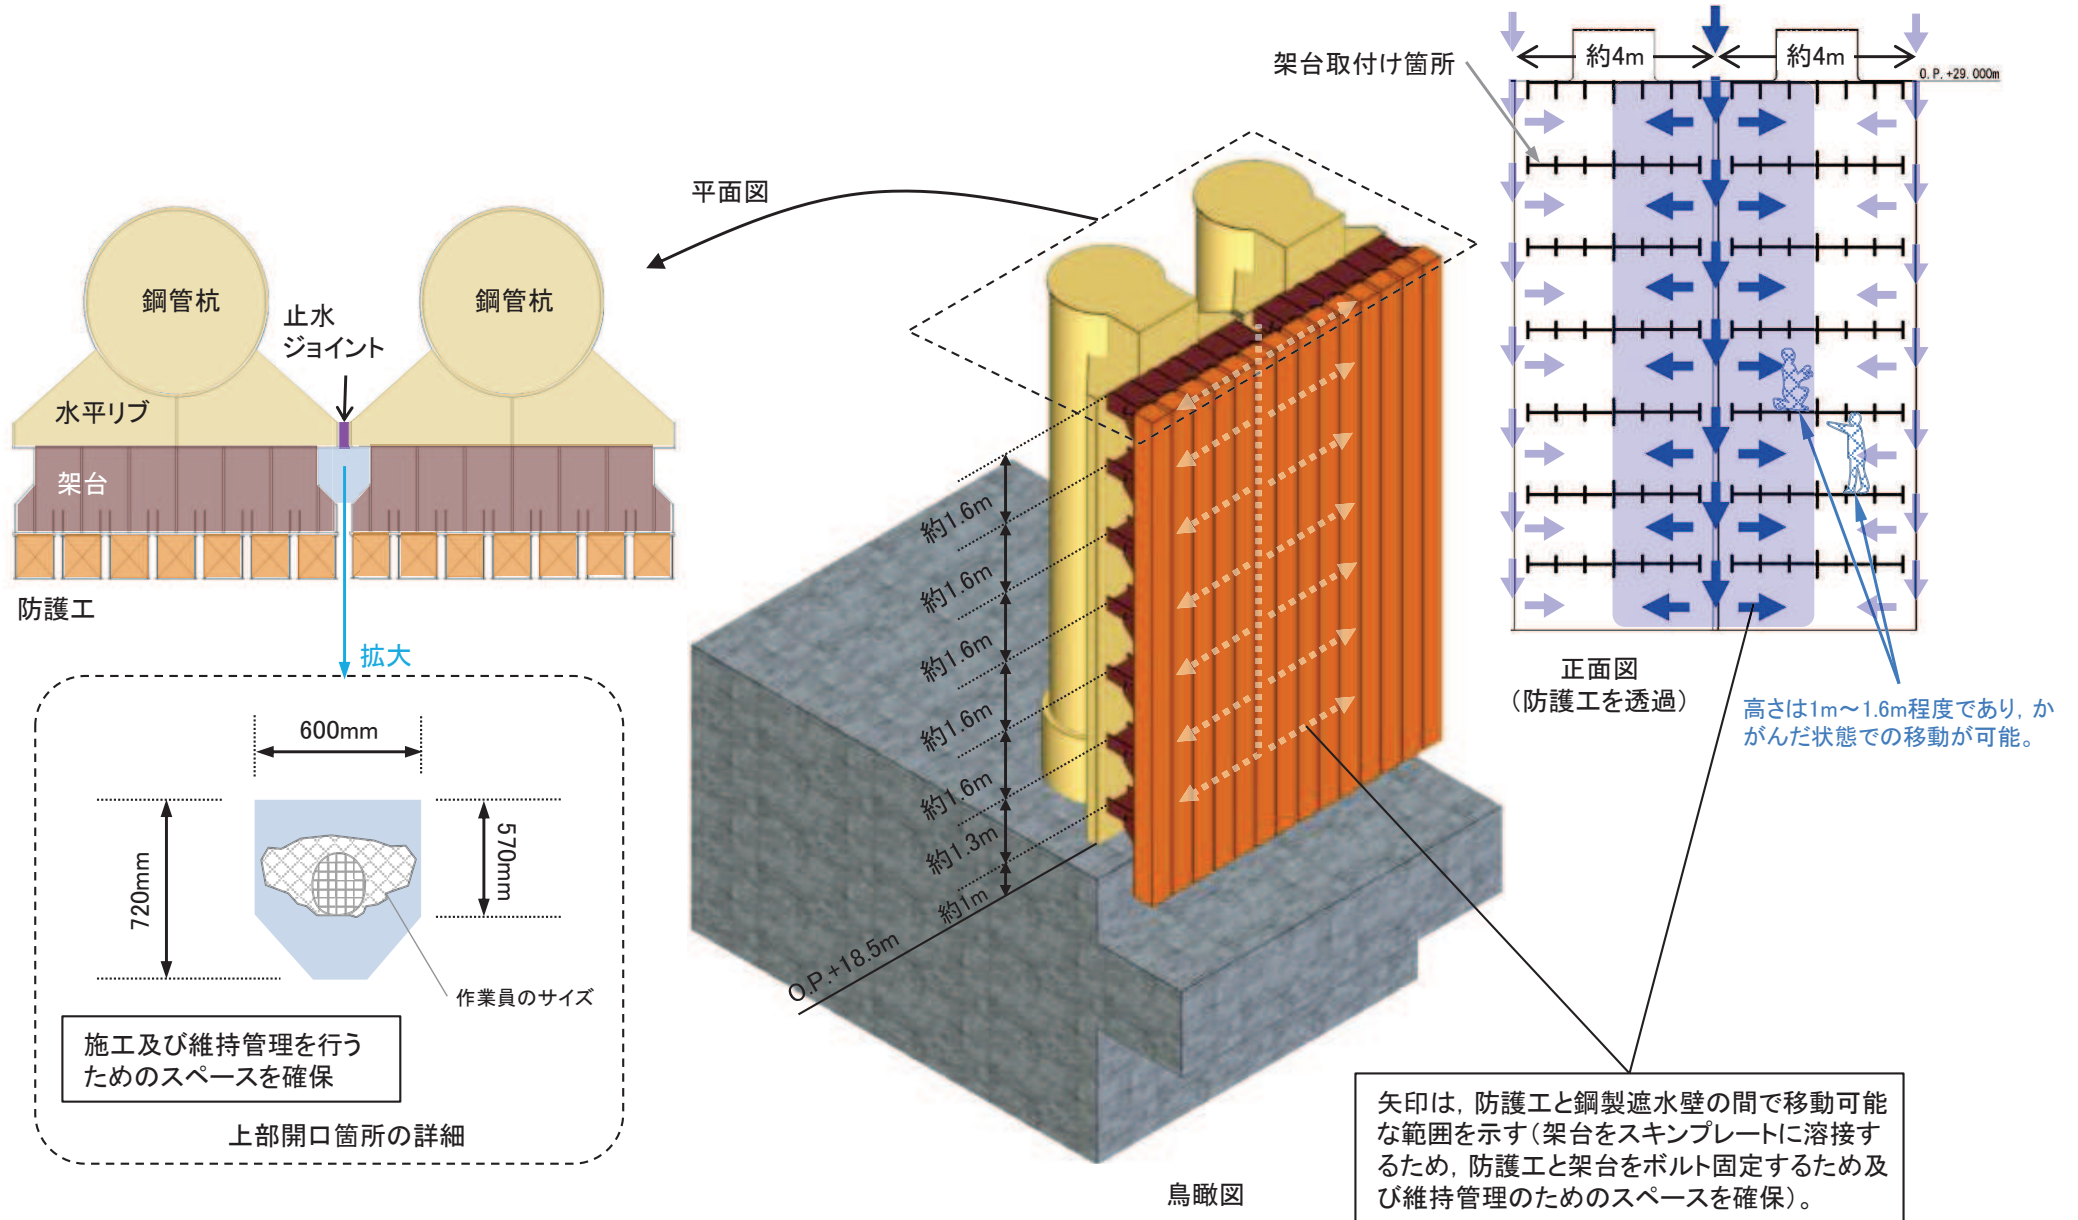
鋼管杭

鋼管杭

止水
ジョイント

水平リブ

架台

防護工

拡大

600mm

720mm

570mm

作業員のサイズ

施工及び維持管理を行う
ためのスペースを確保

上部開口箇所の詳細

平面図

約1.6m
約1.6m
約1.6m
約1.6m
約1.6m
約1.3m
約1m

O.P.+18.5m

鳥瞰図

架台取付け箇所

約4m

約4m

O.P.+29.000m

正面図
（防護工を透過）

高さは1m～1.6m程度であり，かがんだ状態での移動が可能。

矢印は，防護工と鋼製遮水壁の間で移動可能な範囲を示す（架台をスキンプレートに溶接するため，防護工と架台をボルト固定するため及び維持管理のためのスペースを確保）。